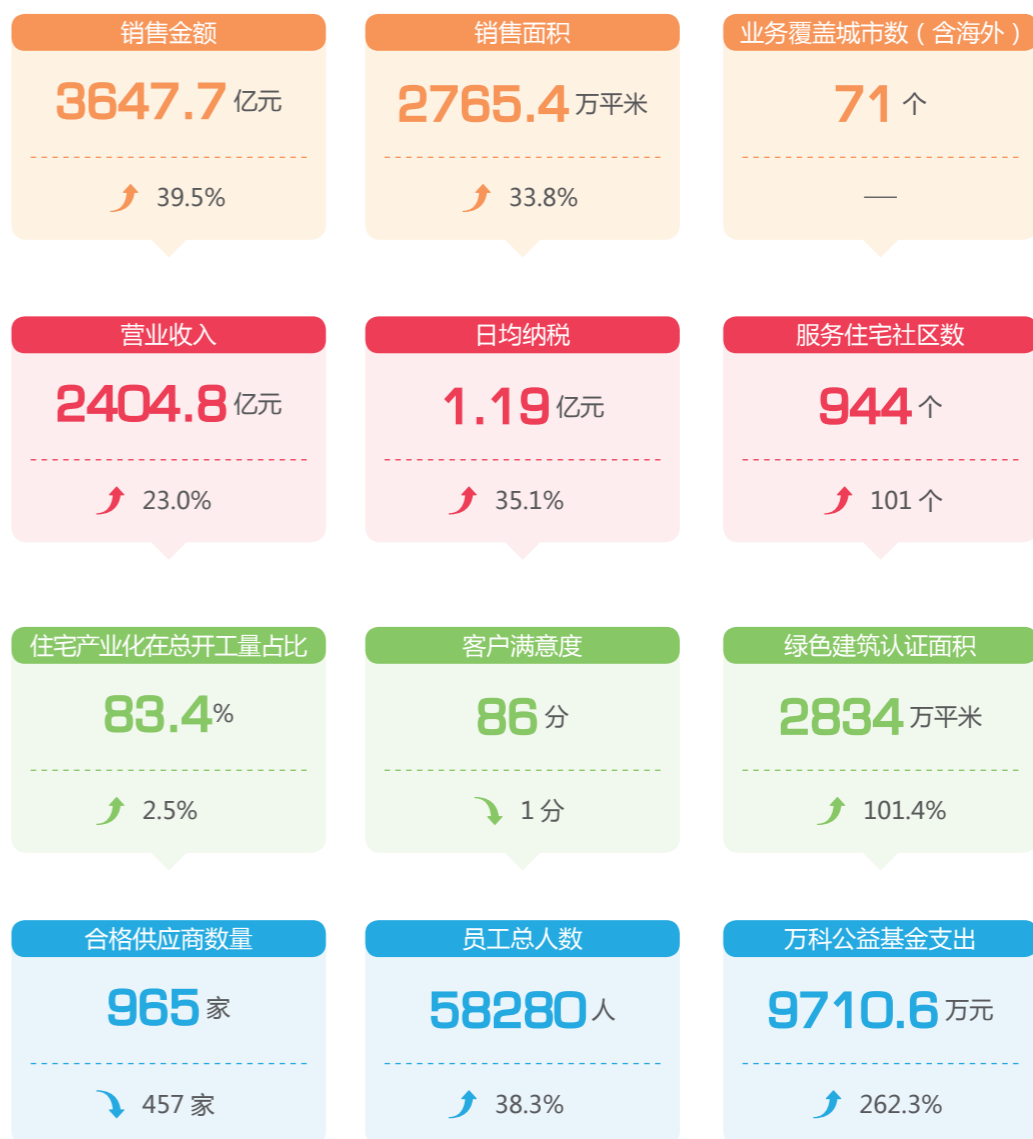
销售金额
3647.7 亿元
39.5%

销售面积
2765.4 万平米
33.8%

业务覆盖城市数（含海外）
71 个
—

营业收入
2404.8 亿元
23.0%

日均纳税
1.19 亿元
35.1%

服务住宅社区数
944 个
101 个

住宅产业化在总开工量占比
83.4%
2.5%

客户满意度
86 分
1 分

绿色建筑认证面积
2834 万平米
101.4%

合格供应商数量
965 家
457 家

员工总人数
58280 人
38.3%

万科公益基金支出
9710.6 万元
262.3%